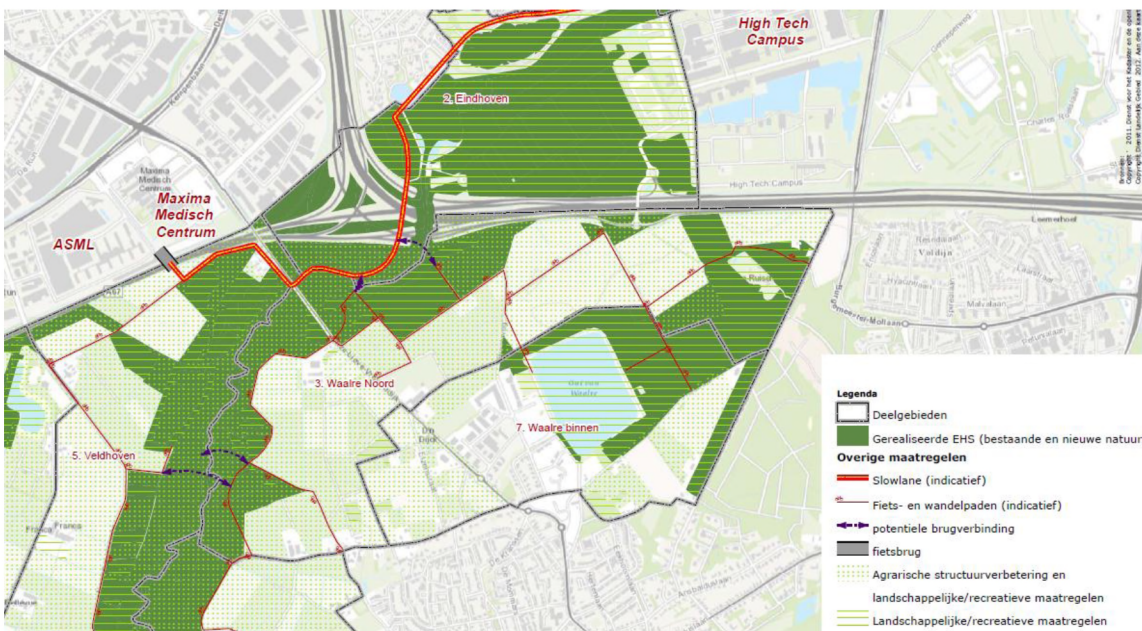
High Tech Campus

2. Eindhoven

Maxima Medisch Centrum

Maxima Medisch Centrum

ASML

High Tech Campus

3. Waalre Noord

7. Waalre binnen

5. Veldhoven

Legenda

Deelgebieden

Gerealiseerde EHS (bestaande en nieuwe natuur

Overige maatregelen

Slowlane (indicatief)

Fiets- en wandelpaden (indicatief)

potentiele brugverbinding

fietsbrug

Agrarische structuurverbetering en landschappelijke/recreatieve maatregelen

Landschappelijke/recreatieve maatregelen

Copyright © 2011, Dienst voor het Kadaster en de open
Copyright Dienst Landelijk Gebied 2012. Aan deze kaart